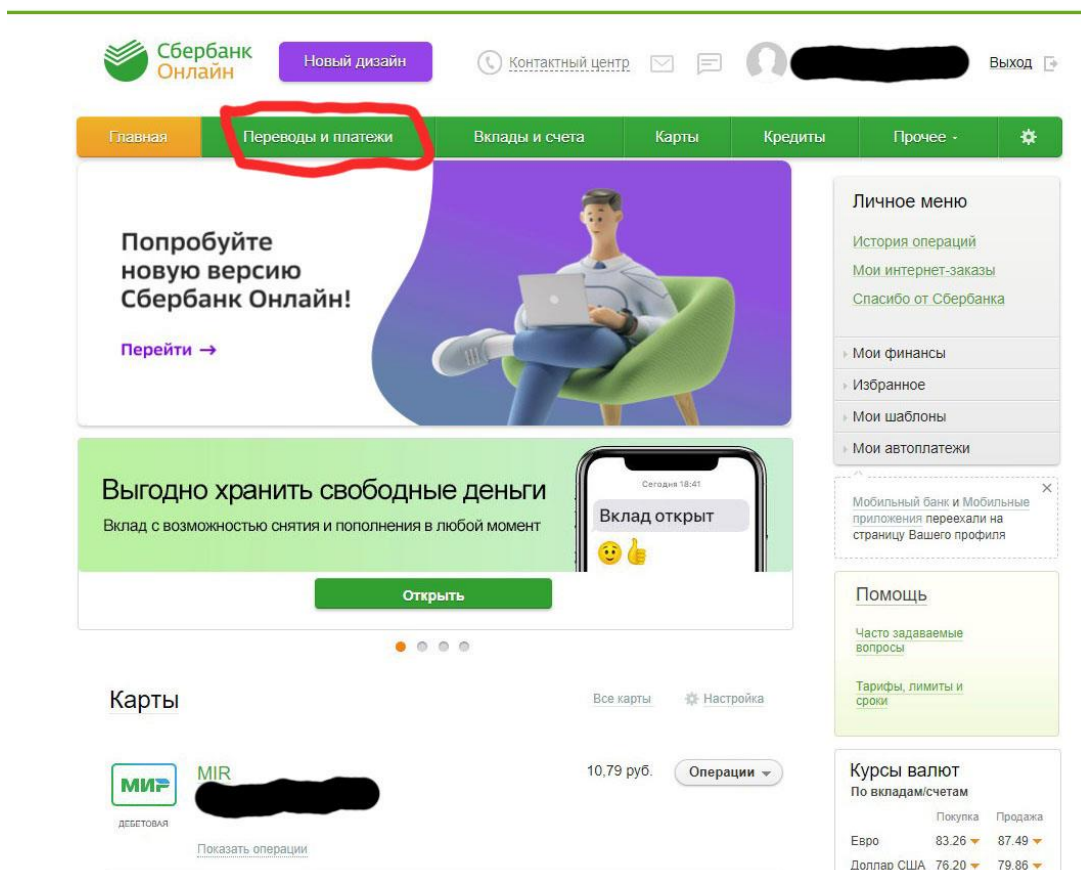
Сбербанк Онлайн

Новый дизайн

Контактный центр

Выход

Главная | Переводы и платежи | Вклады и счета | Карты | Кредиты | Прочее

Попробуйте новую версию Сбербанк Онлайн!

Перейти →

Личное меню

История операций

Мои интернет-заказы

Спасибо от Сбербанка

Мои финансы

Избранное

Мои шаблоны

Мои автоплатежи

Выгодно хранить свободные деньги

Вклад с возможностью снятия и пополнения в любой момент

Сегодня 18:41

Вклад открыт

Открыть

Мобильный банк и Мобильные приложения переехали на страницу Вашего профиля

Помощь

Часто задаваемые вопросы

Тарифы, лимиты и сроки

Карты

Все карты

Настройка

МИР

ДЕБЕТОВАЯ

MIR

10,79 руб.

Операции

Показать операции

Курсы валют

По вкладам/счетам

| | Покупка | Продажа |
|---|---|---|
| Евро | 83.26 | 87.49 |
| Доллар США | 76.20 | 79.86 |